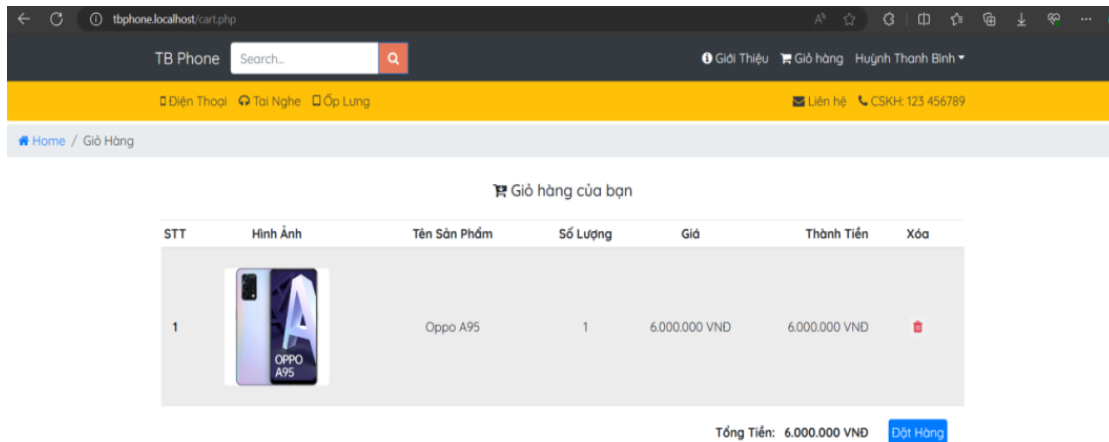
tbphone.localhost/cart.php

TB Phone Search...

Giới Thiệu Giỏ hàng Huỳnh Thanh Bình

Điện Thoại Tai Nghe Ốp Lưng

Liên hệ CSKH: 123 456789

Home / Giỏ Hàng

Giỏ hàng của bạn

| STT | Hình Ảnh | Tên Sản Phẩm | Số Lượng | Giá | Thành Tiền | Xóa |
|---|---|---|---|---|---|---|
| 1 | OPPO A95 | Oppo A95 | 1 | 6.000.000 VNĐ | 6.000.000 VNĐ | |

Tổng Tiền: 6.000.000 VNĐ Đặt Hàng